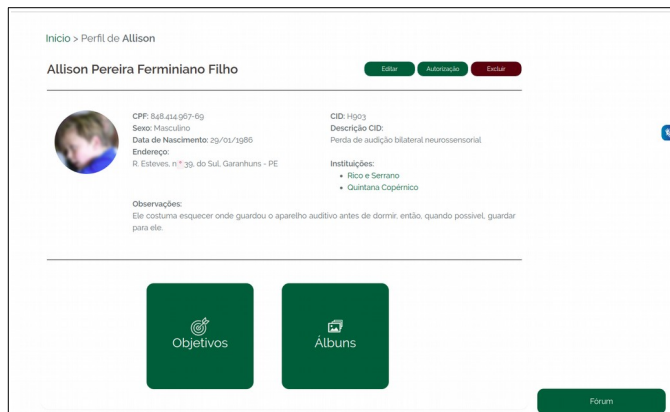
Inicio > Perfil de Allison

Allison Pereira Ferminiano Filho

Editar Autorização Excluir

CPF: 848.414.967-69
Sexo: Masculino
Data de Nascimento: 29/01/1986
Endereço:
R. Esteves, nº 39, do Sul, Garanhuns - PE

CID: H903
Descrição CID:
Perda de audição bilateral neurossensorial

Instituições:
• Rico e Serrano
• Quintana Copérnico

Observações:
Ele costuma esquecer onde guardou o aparelho auditivo antes de dormir, então, quando possível, guardar para ele.

Objetivos

Álbuns

Fórum